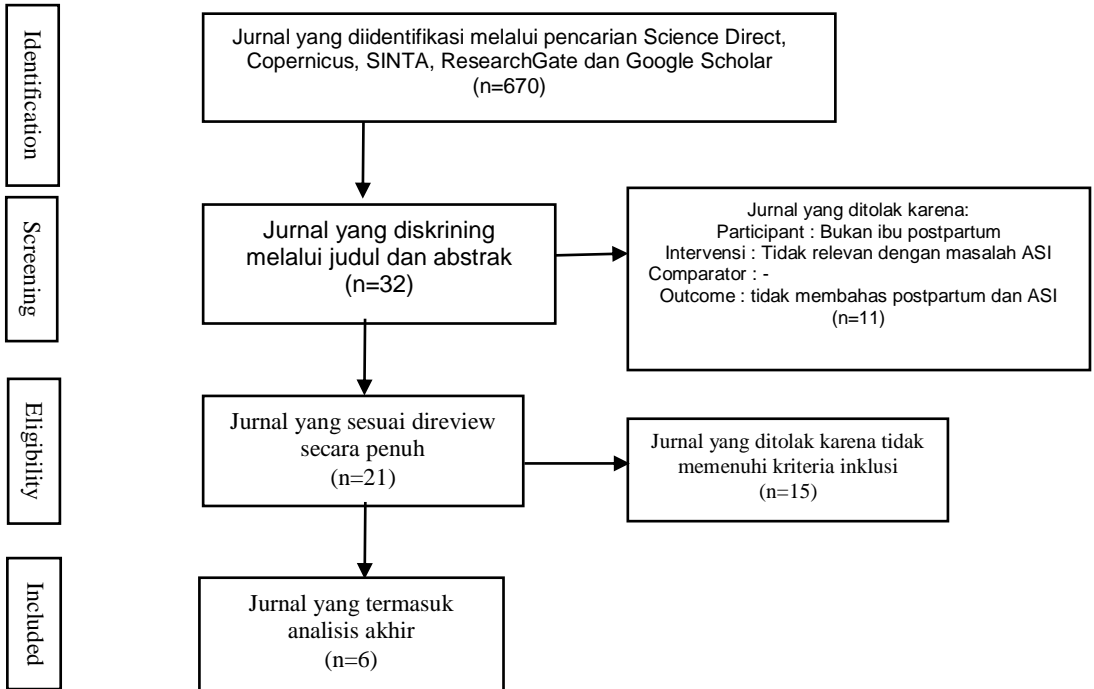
Identification

Jurnal yang diidentifikasi melalui pencarian Science Direct, Copernicus, SINTA, ResearchGate dan Google Scholar (n=670)

Screening

Jurnal yang diskrining melalui judul dan abstrak (n=32)

Jurnal yang ditolak karena:
Participant : Bukan ibu postpartum
Intervensi : Tidak relevan dengan masalah ASI
Comparator : -
Outcome : tidak membahas postpartum dan ASI
(n=11)

Eligibility

Jurnal yang sesuai direview secara penuh (n=21)

Jurnal yang ditolak karena tidak memenuhi kriteria inklusi (n=15)

Included

Jurnal yang termasuk analisis akhir (n=6)